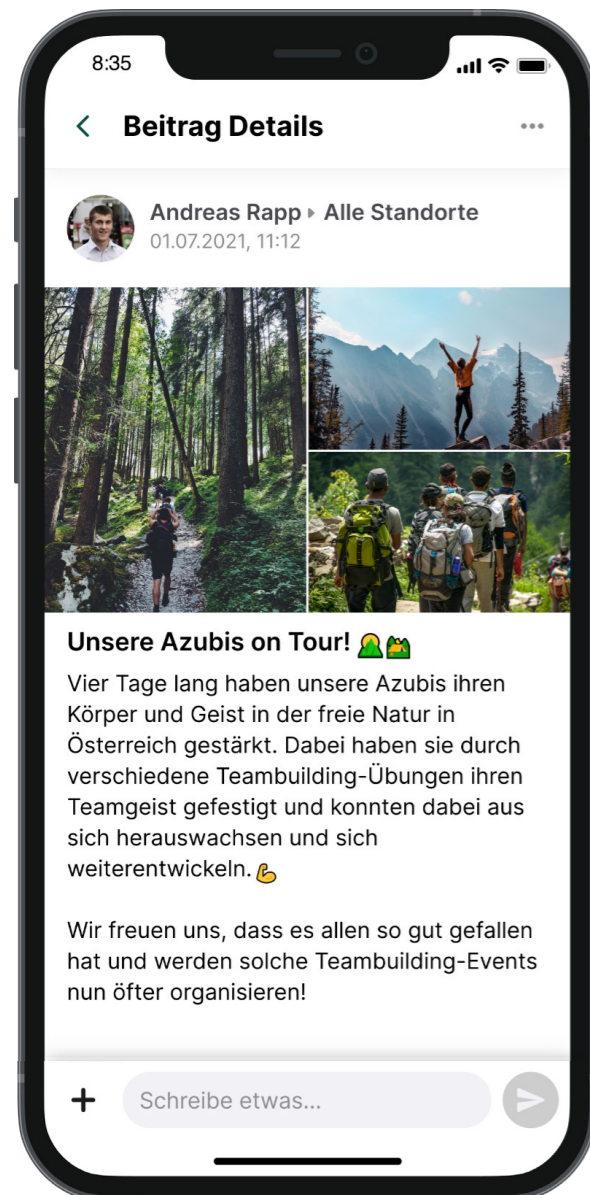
8:35

Beitrag Details

Andreas Rapp ▸ Alle Standorte
01.07.2021, 11:12

Unsere Azubis on Tour! 🏞️🏕️

Vier Tage lang haben unsere Azubis ihren Körper und Geist in der freie Natur in Österreich gestärkt. Dabei haben sie durch verschiedene Teambuilding-Übungen ihren Teamgeist gefestigt und konnten dabei aus sich herauswachsen und sich weiterentwickeln. 💪

Wir freuen uns, dass es allen so gut gefallen hat und werden solche Teambuilding-Events nun öfter organisieren!

+ Schreibe etwas...